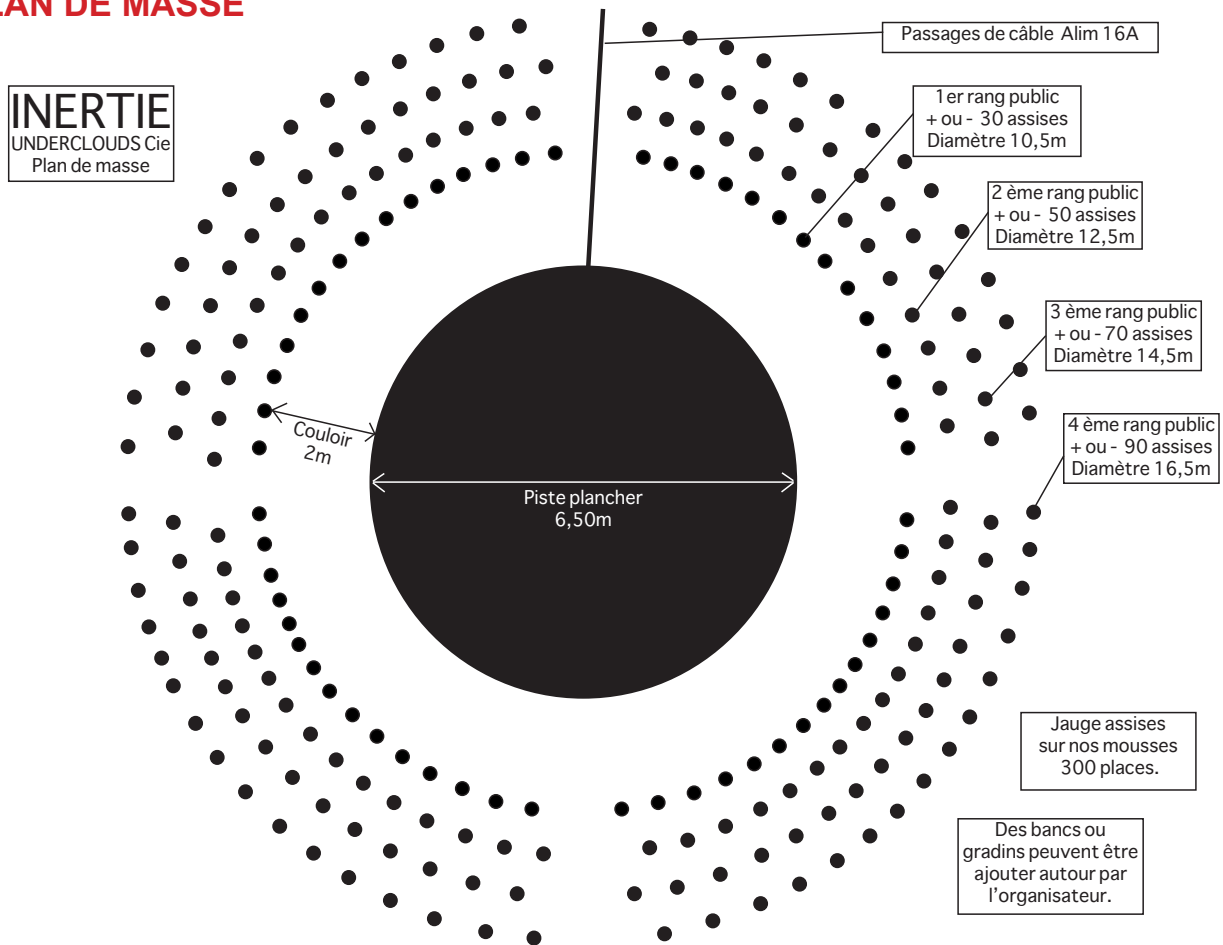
LAN DE MASSE

INERTIE
UNDERCLOUDS Cie
Plan de masse

Passages de câble Alim 16A

1 er rang public
+ ou - 30 assises
Diamètre 10,5m

2 ème rang public
+ ou - 50 assises
Diamètre 12,5m

3 ème rang public
+ ou - 70 assises
Diamètre 14,5m

4 ème rang public
+ ou - 90 assises
Diamètre 16,5m

Couloir
2m

Piste plancher
6,50m

Jauge assises
sur nos mousses
300 places.

Des bancs ou
gradins peuvent être
ajouter autour par
l'organisateur.